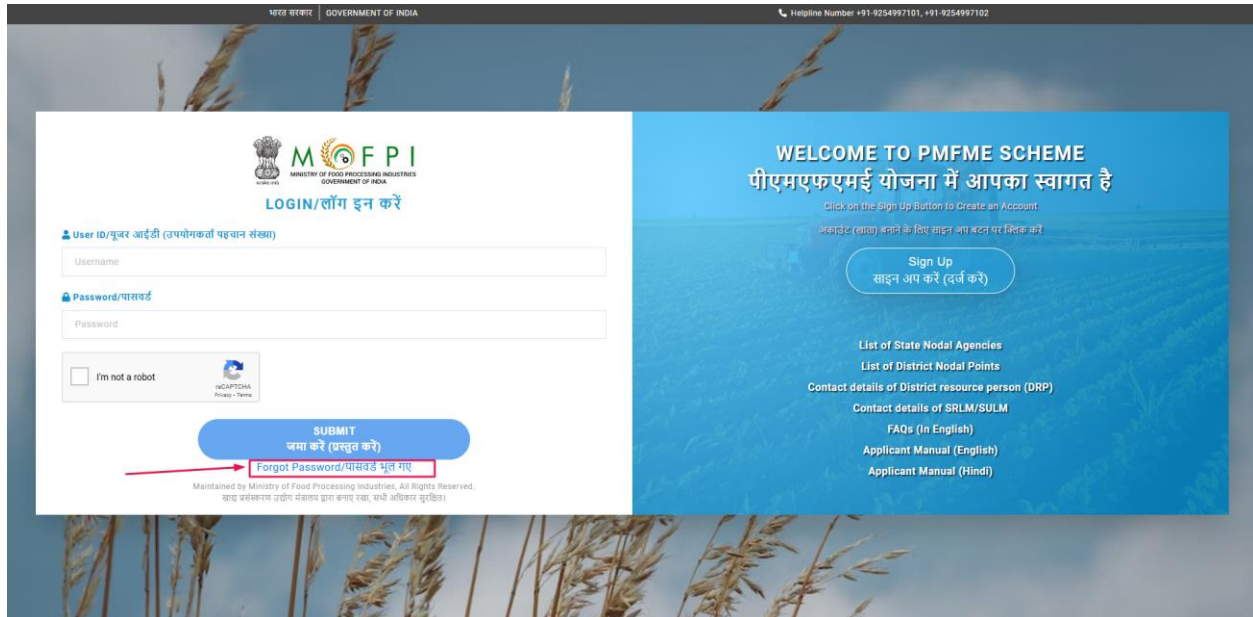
भारत सरकार | GOVERNMENT OF INDIA

Helpline Number +91-9254997101, +91-9254997102

MOFPI
MINISTRY OF FOOD PROCESSING INDUSTRIES
GOVERNMENT OF INDIA

LOGIN/लॉग इन करें

User ID/यूजर आईडी (उपयोगकर्ता पहचान संख्या)

Username

Password/पासवर्ड

Password

I'm not a robot
reCAPTCHA
Privacy - Terms

SUBMIT
जमा करें (प्रस्तुत करें)

Forgot Password/पासवर्ड भूल गए

Maintained by Ministry of Food Processing Industries, All Rights Reserved.
खाद्य प्रसंस्करण उद्योग मंत्रालय द्वारा बनाए रखा, सभी अधिकार सुरक्षित।

WELCOME TO PMFME SCHEME
पीएमएफएमई योजना में आपका स्वागत है

Click on the Sign Up Button to Create an Account

अकाउंट (खाता) बनाने के लिए साइन अप बटन पर क्लिक करें

Sign Up
साइन अप करें (दर्ज करें)

List of State Nodal Agencies
List of District Nodal Points
Contact details of District resource person (DRP)
Contact details of SRLM/SULM
FAQs (In English)
Applicant Manual (English)
Applicant Manual (Hindi)